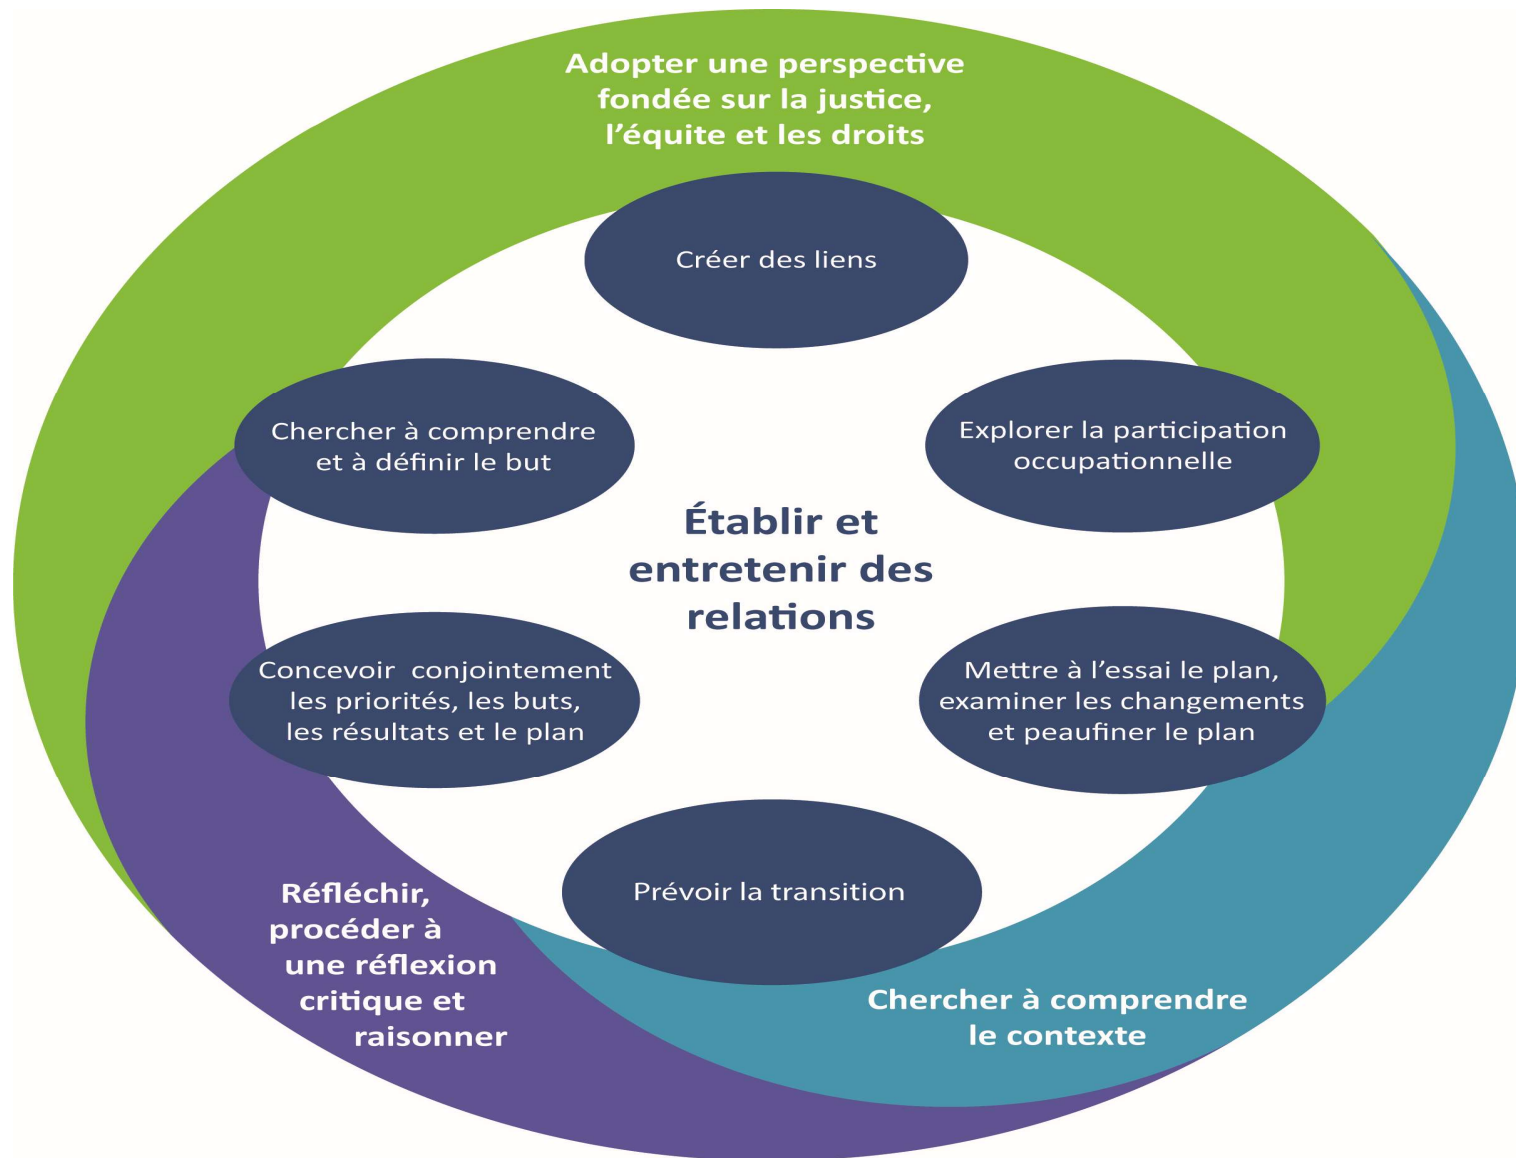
Adopter une perspective fondée sur la justice, l’équite et les droits

Créer des liens

Chercher à comprendre et à définir le but

Explorer la participation occupationnelle

Établir et entretenir des relations

Concevoir conjointement les priorités, les buts, les résultats et le plan

Mettre à l’essai le plan, examiner les changements et peaufiner le plan

Prévoir la transition

Réfléchir, procéder à une réflexion critique et raisonner

Chercher à comprendre le contexte